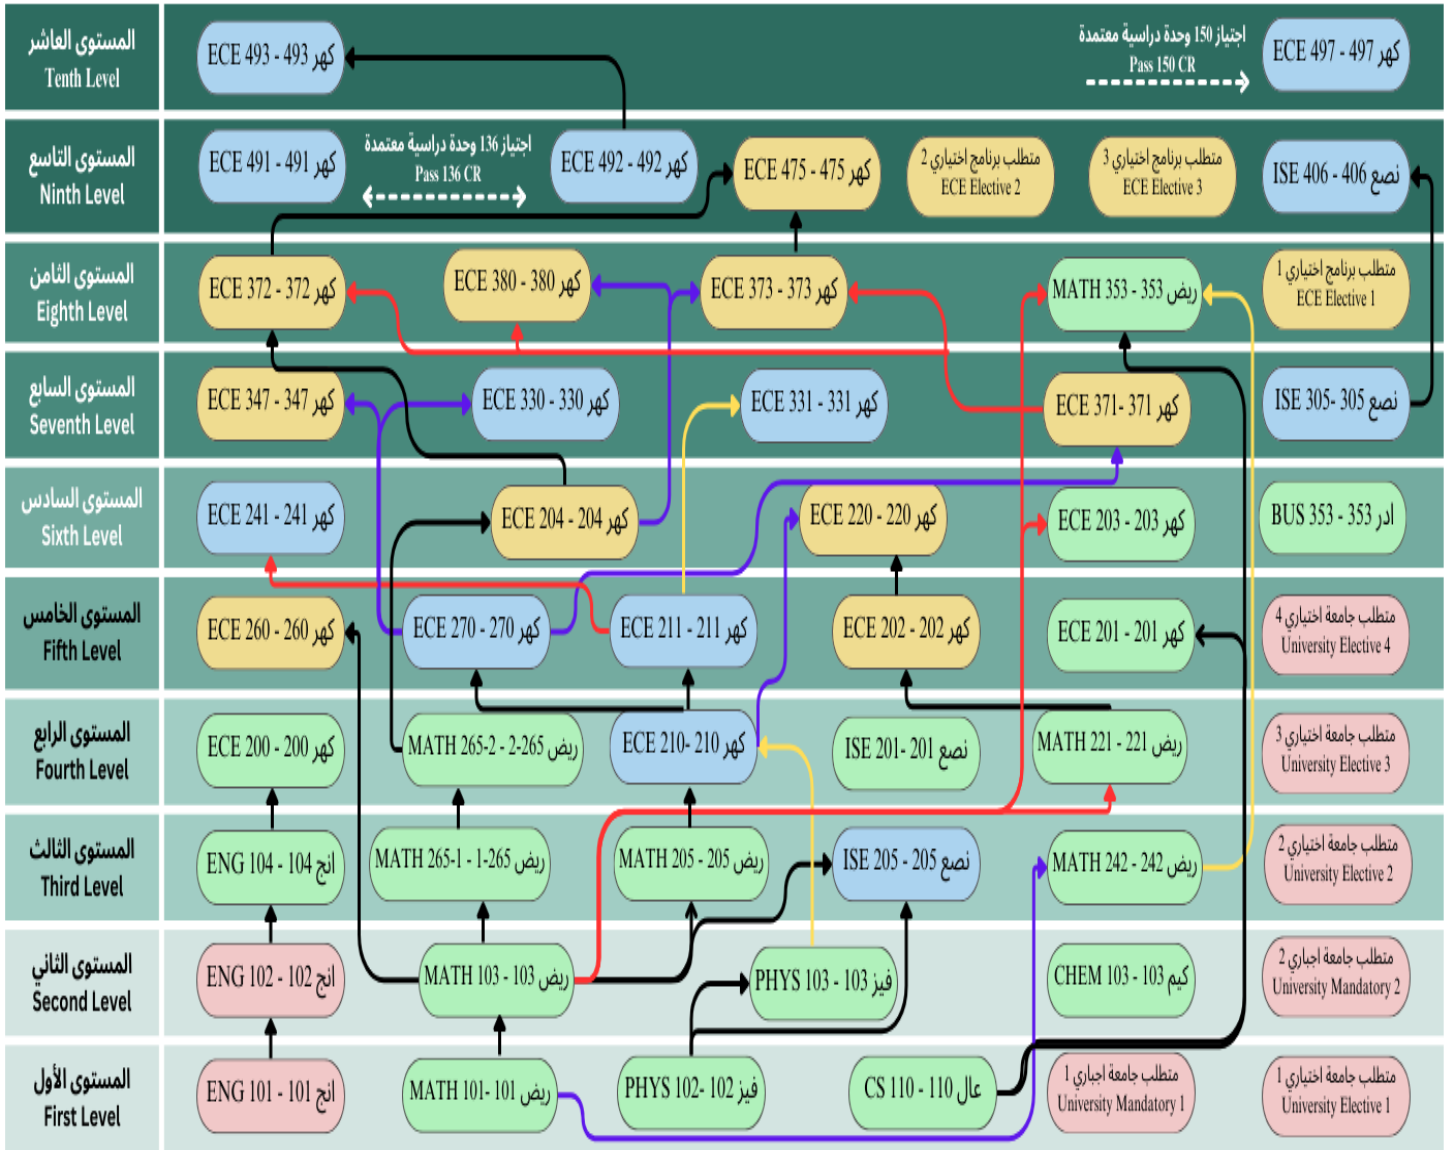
المستوى العاشر
Tenth Level

ECE 493 - 493 كهر

اجتياز 150 وحدة دراسية معتمدة
Pass 150 CR

ECE 497 - 497 كهر

المستوى التاسع
Ninth Level

ECE 491 - 491 كهر

اجتياز 136 وحدة دراسية معتمدة
Pass 136 CR

ECE 492 - 492 كهر

ECE 475 - 475 كهر

متطلب برنامج اختياري 2
ECE Elective 2

متطلب برنامج اختياري 3
ECE Elective 3

ISE 406 - 406 نصع

المستوى الثامن
Eighth Level

ECE 372 - 372 كهر

ECE 380 - 380 كهر

ECE 373 - 373 كهر

MATH 353 - 353 ريض

متطلب برنامج اختياري 1
ECE Elective 1

المستوى السابع
Seventh Level

ECE 347 - 347 كهر

ECE 330 - 330 كهر

ECE 331 - 331 كهر

ECE 371- 371 كهر

ISE 305- 305 نصع

المستوى السادس
Sixth Level

ECE 241 - 241 كهر

ECE 204 - 204 كهر

ECE 220 - 220 كهر

ECE 203 - 203 كهر

BUS 353 - 353 ادر

المستوى الخامس
Fifth Level

ECE 260 - 260 كهر

ECE 270 - 270 كهر

ECE 211 - 211 كهر

ECE 202 - 202 كهر

ECE 201 - 201 كهر

متطلب جامعة اختياري 4
University Elective 4

المستوى الرابع
Fourth Level

ECE 200 - 200 كهر

MATH 265-2 - 2-265 ريض

ECE 210- 210 كهر

ISE 201- 201 نصع

MATH 221 - 221 ريض

متطلب جامعة اختياري 3
University Elective 3

المستوى الثالث
Third Level

ENG 104 - 104 انج

MATH 265-1 - 1-265 ريض

MATH 205 - 205 ريض

ISE 205 - 205 نصع

MATH 242 - 242 ريض

متطلب جامعة اختياري 2
University Elective 2

المستوى الثاني
Second Level

ENG 102 - 102 انج

MATH 103 - 103 ريض

PHYS 103 - 103 فيز

CHEM 103 - 103 كيم

متطلب جامعة اختياري 2
University Mandatory 2

المستوى الأول
First Level

ENG 101 - 101 انج

MATH 101- 101 ريض

PHYS 102- 102 فيز

CS 110 - 110 عال

متطلب جامعة اجباري 1
University Mandatory 1

متطلب جامعة اختياري 1
University Elective 1